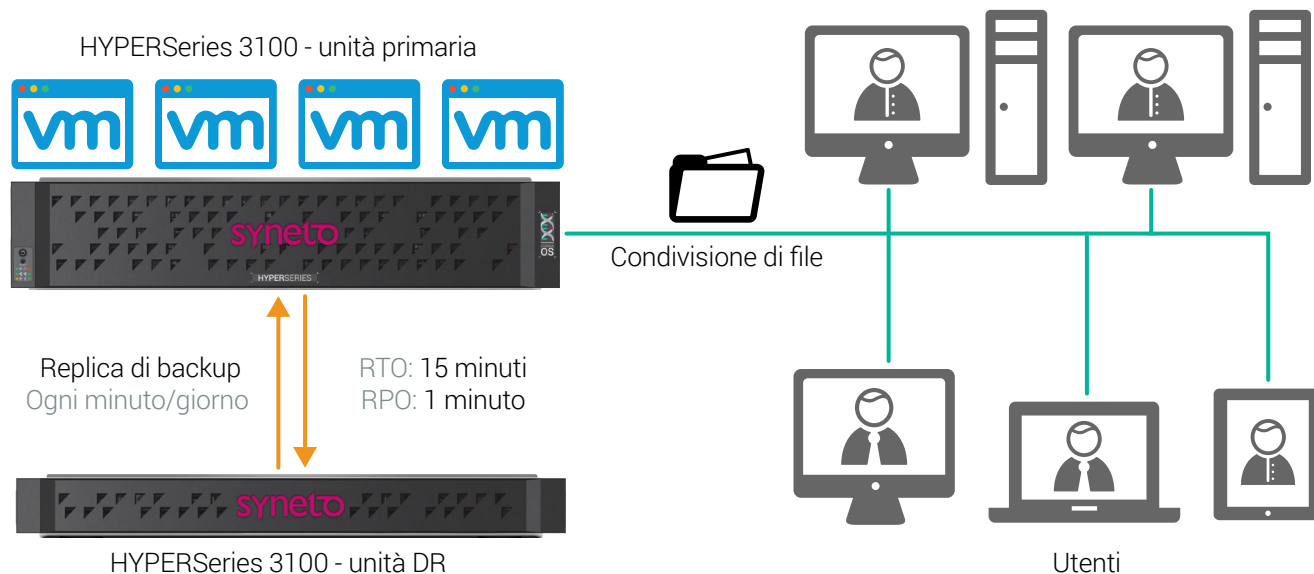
HYPERSeries 3100 - unità primaria

vm vm vm vm

syneto

HYPERSERIES

OS

Condivisione di file

Replica di backup
Ogni minuto/giorno

RTO: 15 minuti
RPO: 1 minuto

syneto

HYPERSeries 3100 - unità DR

Utenti